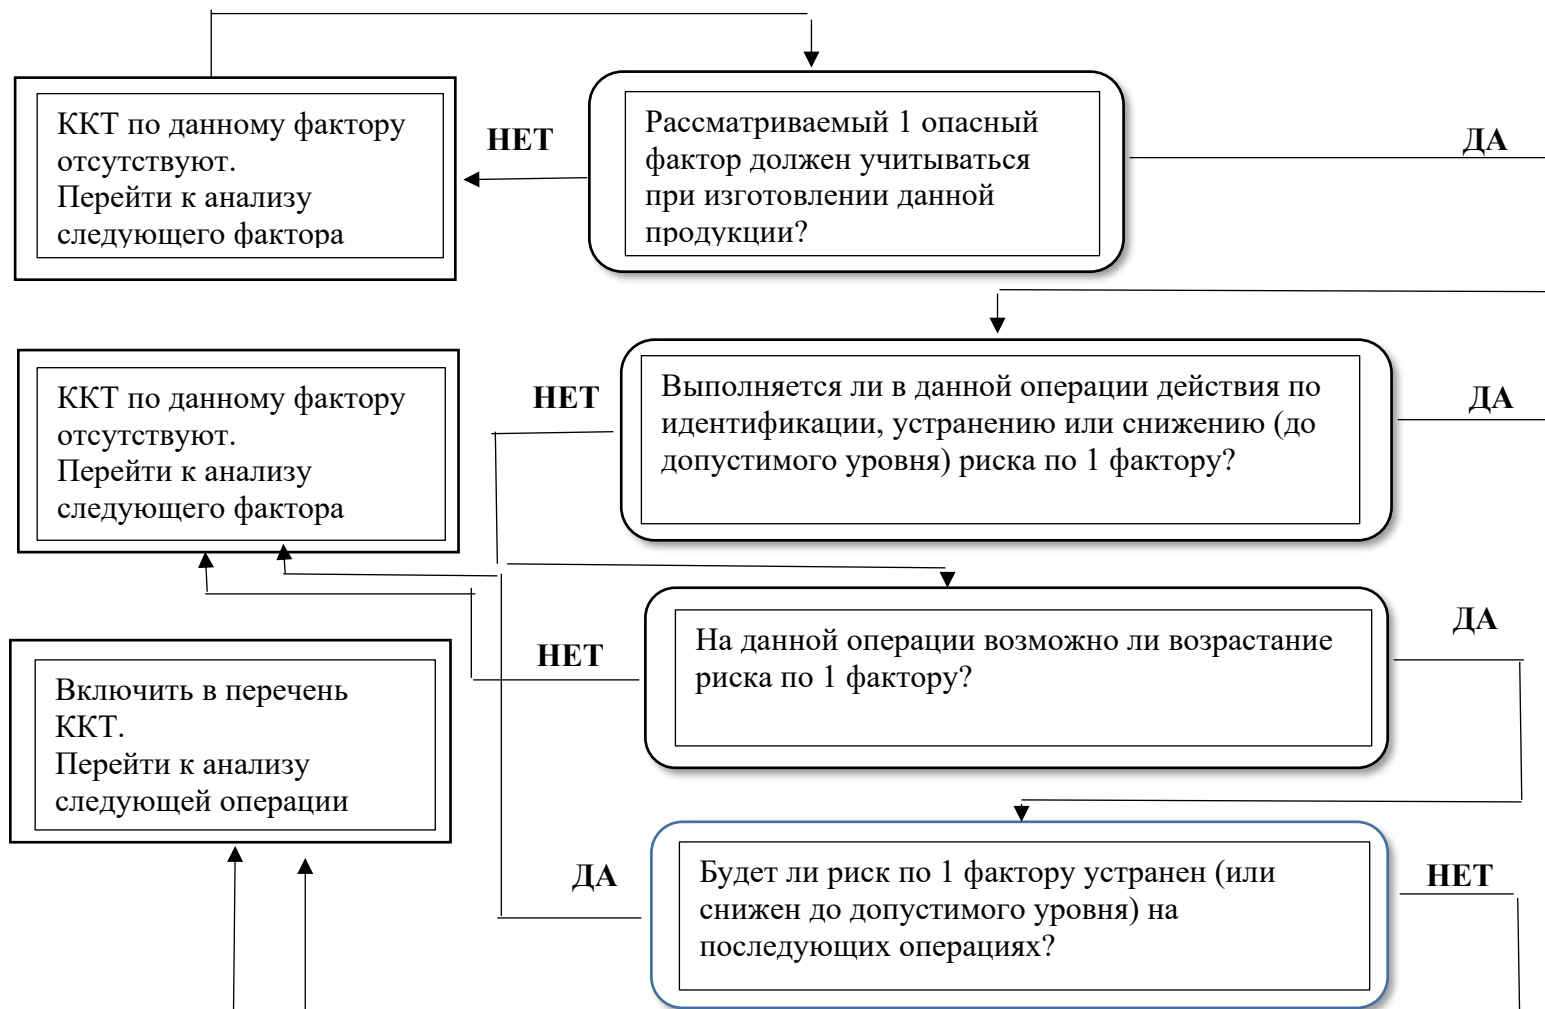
ККТ по данному фактору отсутствуют.
Перейти к анализу следующего фактора

НЕТ

Рассматриваемый 1 опасный фактор должен учитываться при изготовлении данной продукции?

ДА

ККТ по данному фактору отсутствуют.
Перейти к анализу следующего фактора

НЕТ

Выполняется ли в данной операции действия по идентификации, устранению или снижению (до допустимого уровня) риска по 1 фактору?

ДА

НЕТ

На данной операции возможно ли возрастание риска по 1 фактору?

ДА

Включить в перечень ККТ.
Перейти к анализу следующей операции

ДА

Будет ли риск по 1 фактору устранен (или снижен до допустимого уровня) на последующих операциях?

НЕТ